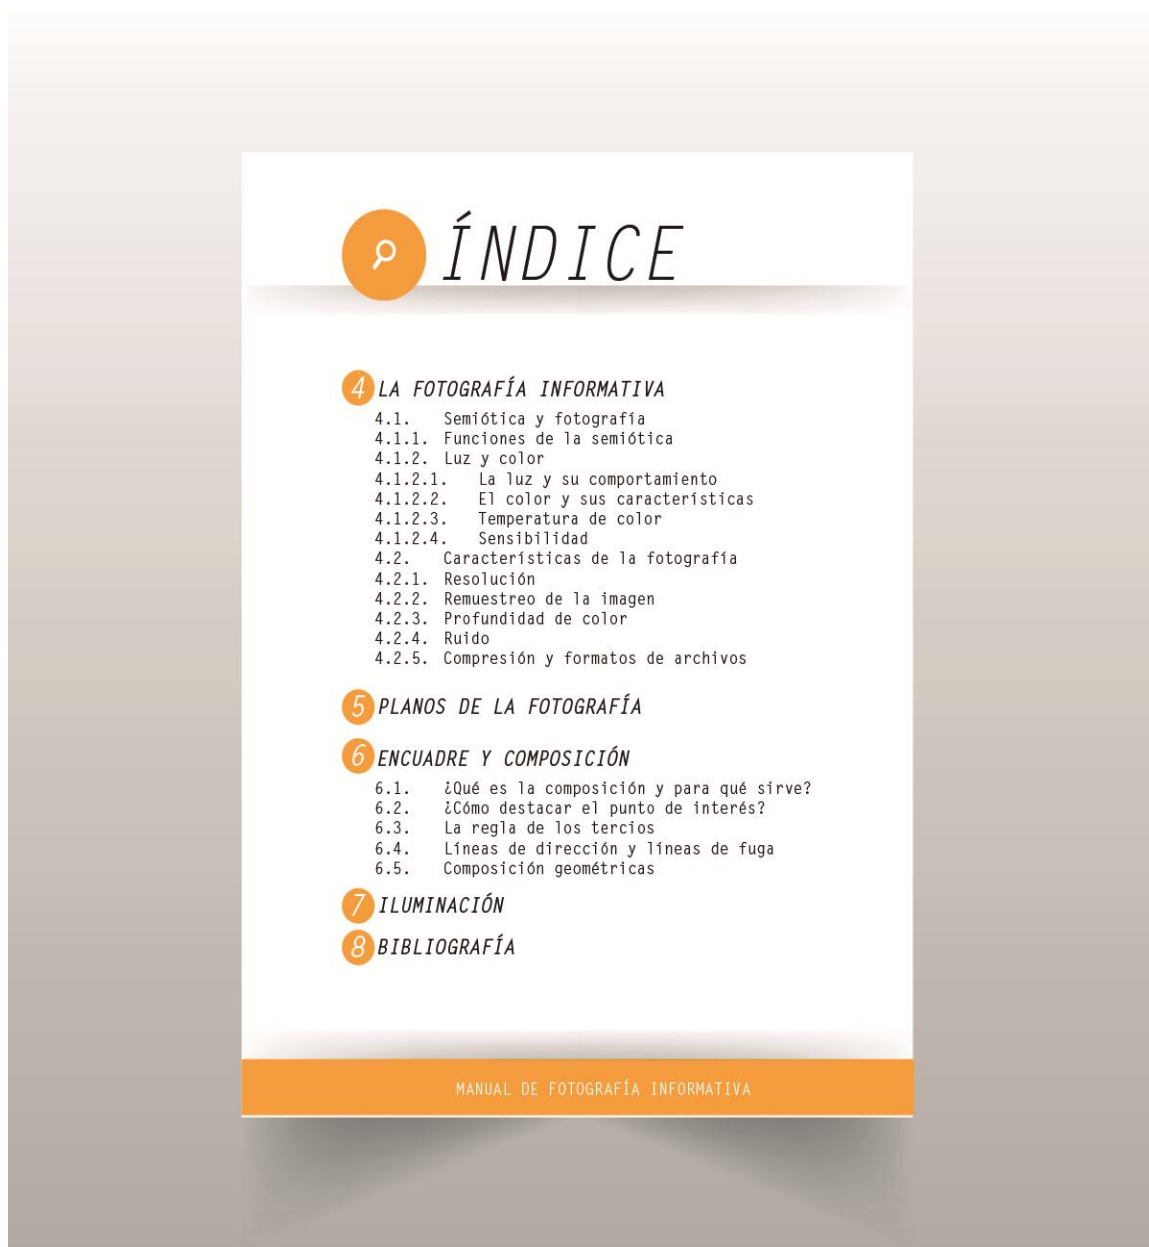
ÍNDICE

4 LA FOTOGRAFÍA INFORMATIVA
4.1. Semiótica y fotografía
4.1.1. Funciones de la semiótica
4.1.2. Luz y color
4.1.2.1. La luz y su comportamiento
4.1.2.2. El color y sus características
4.1.2.3. Temperatura de color
4.1.2.4. Sensibilidad
4.2. Características de la fotografía
4.2.1. Resolución
4.2.2. Remuestreo de la imagen
4.2.3. Profundidad de color
4.2.4. Ruido
4.2.5. Compresión y formatos de archivos

5 PLANOS DE LA FOTOGRAFÍA

6 ENCUADRE Y COMPOSICIÓN
6.1. ¿Qué es la composición y para qué sirve?
6.2. ¿Cómo destacar el punto de interés?
6.3. La regla de los tercios
6.4. Líneas de dirección y líneas de fuga
6.5. Composición geométricas

7 ILUMINACIÓN

8 BIBLIOGRAFÍA

MANUAL DE FOTOGRAFÍA INFORMATIVA